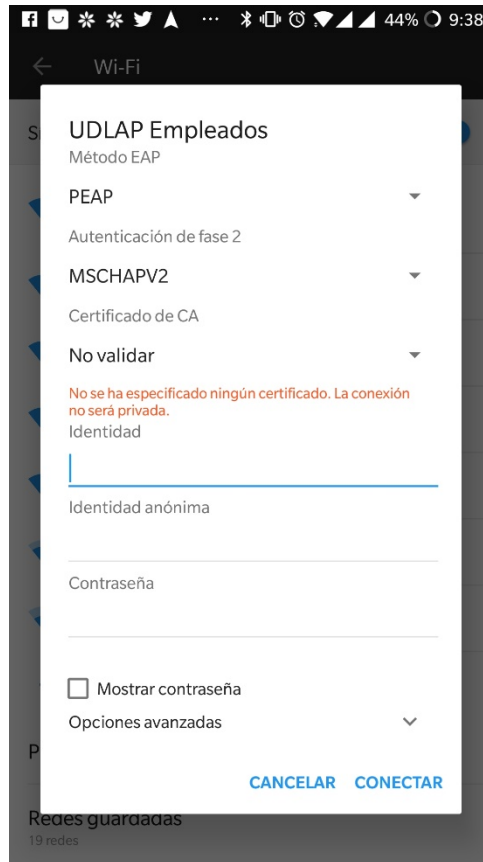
44% 9:38

Wi-Fi

UDLAP Empleados
Método EAP

PEAP

Autenticación de fase 2

MSCHAPV2

Certificado de CA

No validar

No se ha especificado ningún certificado. La conexión no será privada.

Identidad

Identidad anónima

Contraseña

Mostrar contraseña

Opciones avanzadas

CANCELAR CONECTAR

Redes guardadas
19 redes